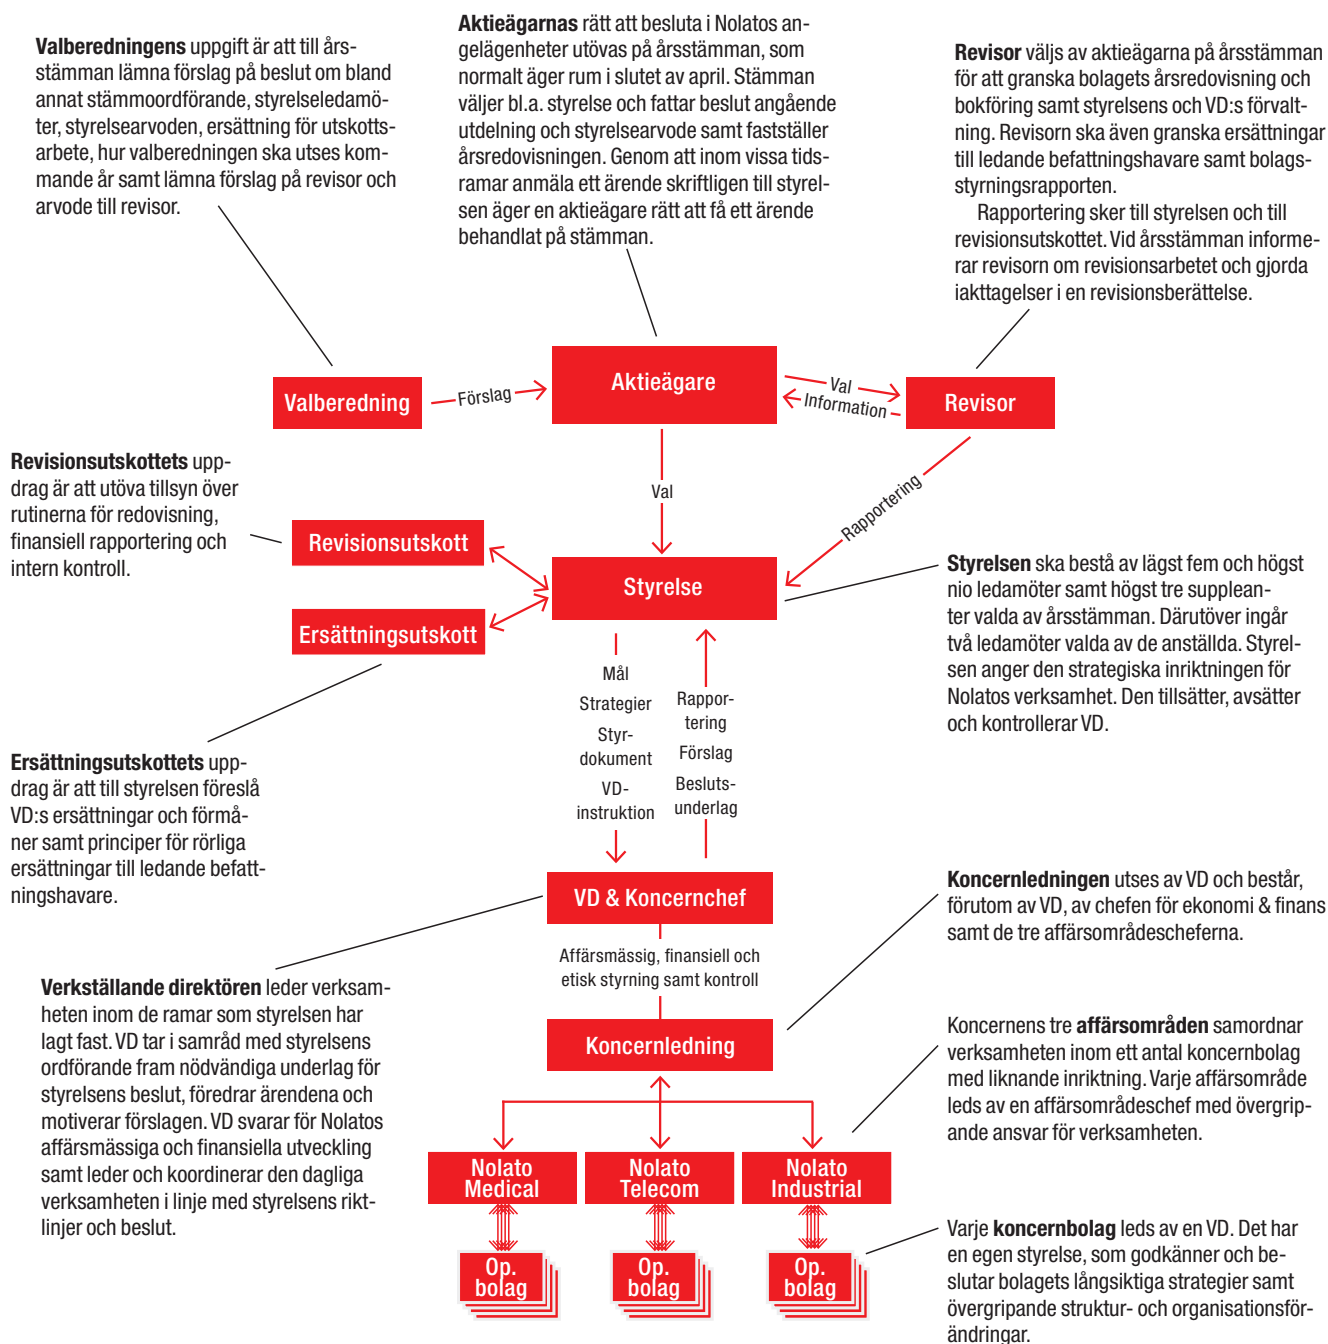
**Valberedningens** uppgift är att till årsstämman lämna förslag på beslut om bland annat stämmoordförande, styrelseledamöter, styrelsearvoden, ersättning för utskottsarbete, hur valberedningen ska utses kommande år samt lämna förslag på revisor och arvode till revisor.

**Aktieägarnas** rätt att besluta i Nolatos angelägenheter utövas på årsstämman, som normalt äger rum i slutet av april. Stämman väljer bl.a. styrelse och fattar beslut angående utdelning och styrelsearvode samt fastställer årsredovisningen. Genom att inom vissa tidsramar anmäla ett ärende skriftligen till styrelsen äger en aktieägare rätt att få ett ärende behandlat på stämman.

**Revisor** väljs av aktieägarna på årsstämman för att granska bolagets årsredovisning och bokföring samt styrelsens och VD:s förvaltning. Revisorn ska även granska ersättningar till ledande befattningshavare samt bolagsstyrningsrapporten.

Rapportering sker till styrelsen och till revisionsutskottet. Vid årsstämman informerar revisorn om revisionsarbetet och gjorda iakttagelser i en revisionsberättelse.

Valberedning

Förslag

Aktieägare

Val

Information

Revisor

Val

Rapportering

**Revisionsutskottets** uppdrag är att utöva tillsyn över rutinerna för redovisning, finansiell rapportering och intern kontroll.

Revisionsutskott

Ersättningsutskott

Styrelse

**Styrelsen** ska bestå av lägst fem och högst nio ledamöter samt högst tre suppleanter valda av årsstämman. Därutöver ingår två ledamöter valda av de anställda. Styrelsen anger den strategiska inriktningen för Nolatos verksamhet. Den tillsätter, avsätter och kontrollerar VD.

Mål

Strategier

Styrdokument

VD-instruktion

Rapportering

Förslag

Beslutsunderlag

**Ersättningsutskottets** uppdrag är att till styrelsen föreslå VD:s ersättningar och förmåner samt principer för rörliga ersättningar till ledande befattningshavare.

VD & Koncernchef

**Koncernledningen** utses av VD och består, förutom av VD, av chefen för ekonomi & finans samt de tre affärsområdescheferna.

Affärsmässig, finansiell och etisk styrning samt kontroll

**Verkställande direktören** leder verksamheten inom de ramar som styrelsen har lagt fast. VD tar i samråd med styrelsens ordförande fram nödvändiga underlag för styrelsens beslut, föredrar ärendena och motiverar förslagen. VD svarar för Nolatos affärsmässiga och finansiella utveckling samt leder och koordinerar den dagliga verksamheten i linje med styrelsens riktlinjer och beslut.

Koncernledning

Koncernens tre **affärsområden** samordnar verksamheten inom ett antal koncernbolag med liknande inriktning. Varje affärsområde leds av en affärsområdeschef med övergripande ansvar för verksamheten.

Nolato Medical

Nolato Telecom

Nolato Industrial

Op. bolag

Op. bolag

Op. bolag

Varje **koncernbolag** leds av en VD. Det har en egen styrelse, som godkänner och beslutar bolagets långsiktiga strategier samt övergripande struktur- och organisationsförändringar.